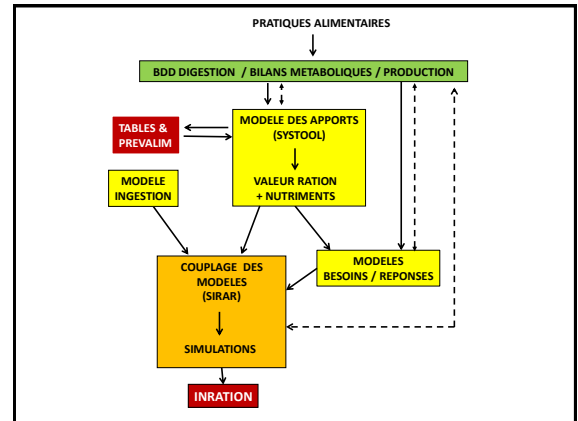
PRATIQUES ALIMENTAIRES

BDD DIGESTION / BILANS METABOLIQUES / PRODUCTION

TABLES & PREVALIM

MODELE DES APPORTS (SYSTOOL)

VALEUR RATION + NUTRIMENTS

MODELE INGESTION

COUPLAGE DES MODELES (SIRAR)

SIMULATIONS

MODELES BESOINS / REPONSES

INRATION